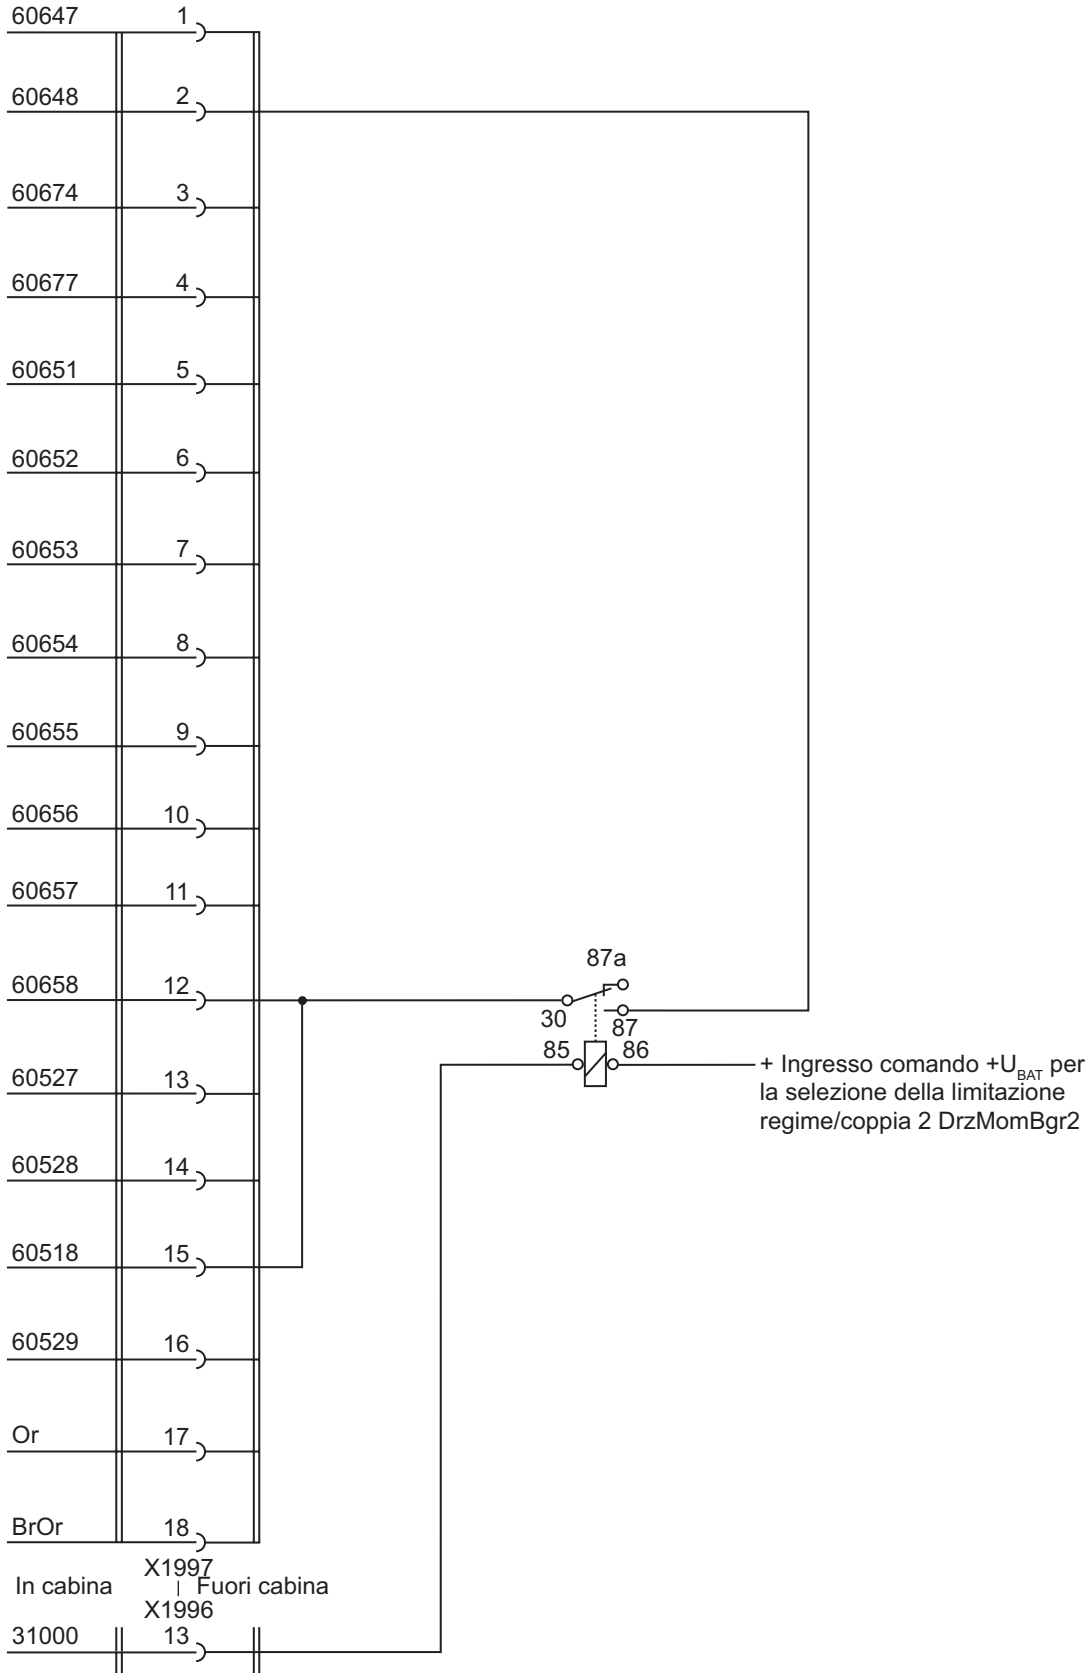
60647 1
60648 2
60674 3
60677 4
60651 5
60652 6
60653 7
60654 8
60655 9
60656 10
60657 11
60658 12
60527 13
60528 14
60518 15
60529 16
Or 17
BrOr 18

87a
30
87
85
86
+ Ingresso comando $+U_{BAT}$ per la selezione della limitazione regime/coppia 2 DrzMomBgr2

X1997
In cabina
Fuori cabina
X1996
31000 13